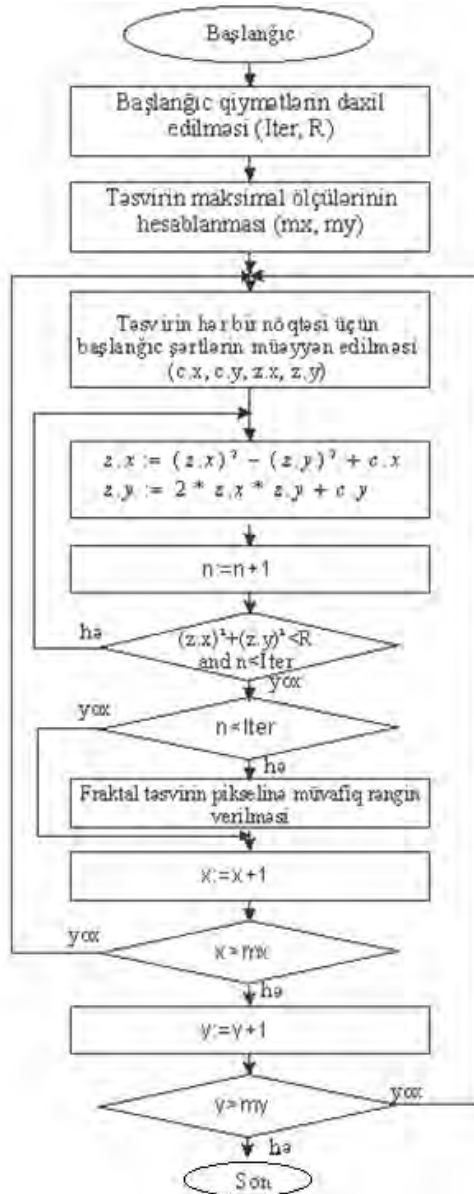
Başlanğıc

Başlanğıc qiymətlərin daxil edilməsi (Iter, R)

Təsvirin maksimal ölçülərinin hesablanması (mx, my)

Təsvirin hər bir nöqtəsi üçün başlanğıc şərtlərin müəyyən edilməsi (c.x, c.y, z.x, z.y)

$z.x := (z.x)^2 - (z.y)^2 + c.x$
$z.y := 2 * z.x * z.y + c.y$

n:=n+1

hə

$(z.x)^2+(z.y)^2<R$ and n<Iter

yox

yox

n<Iter

hə

Fraktal təsvirin pikselinə müvafiq rəngin verilməsi

x:=x+1

yox

x>mx

hə

y:=y+1

y>my

yox

hə

Son